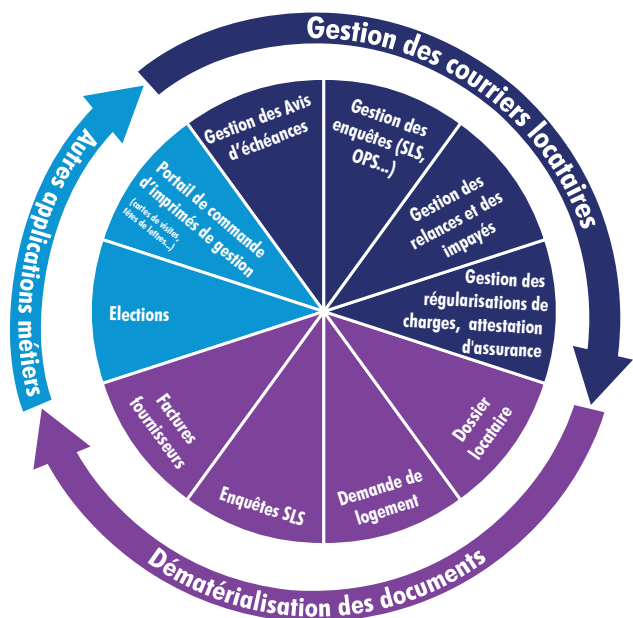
Gestion des courriers locataires

Gestion des Avis d'échéances

Gestion des enquêtes (SLS, OPS...)

Gestion des relances et des impayés

Gestion des régularisations de charges, attestation d'assurance

Dossier locataire

Demande de logement

Enquêtes SLS

Factures fournisseurs

Elections

Portail de commande d'imprimés de gestion (cartes de visites têtes de lettres...)

Dématérialisation des documents

Autres applications métiers